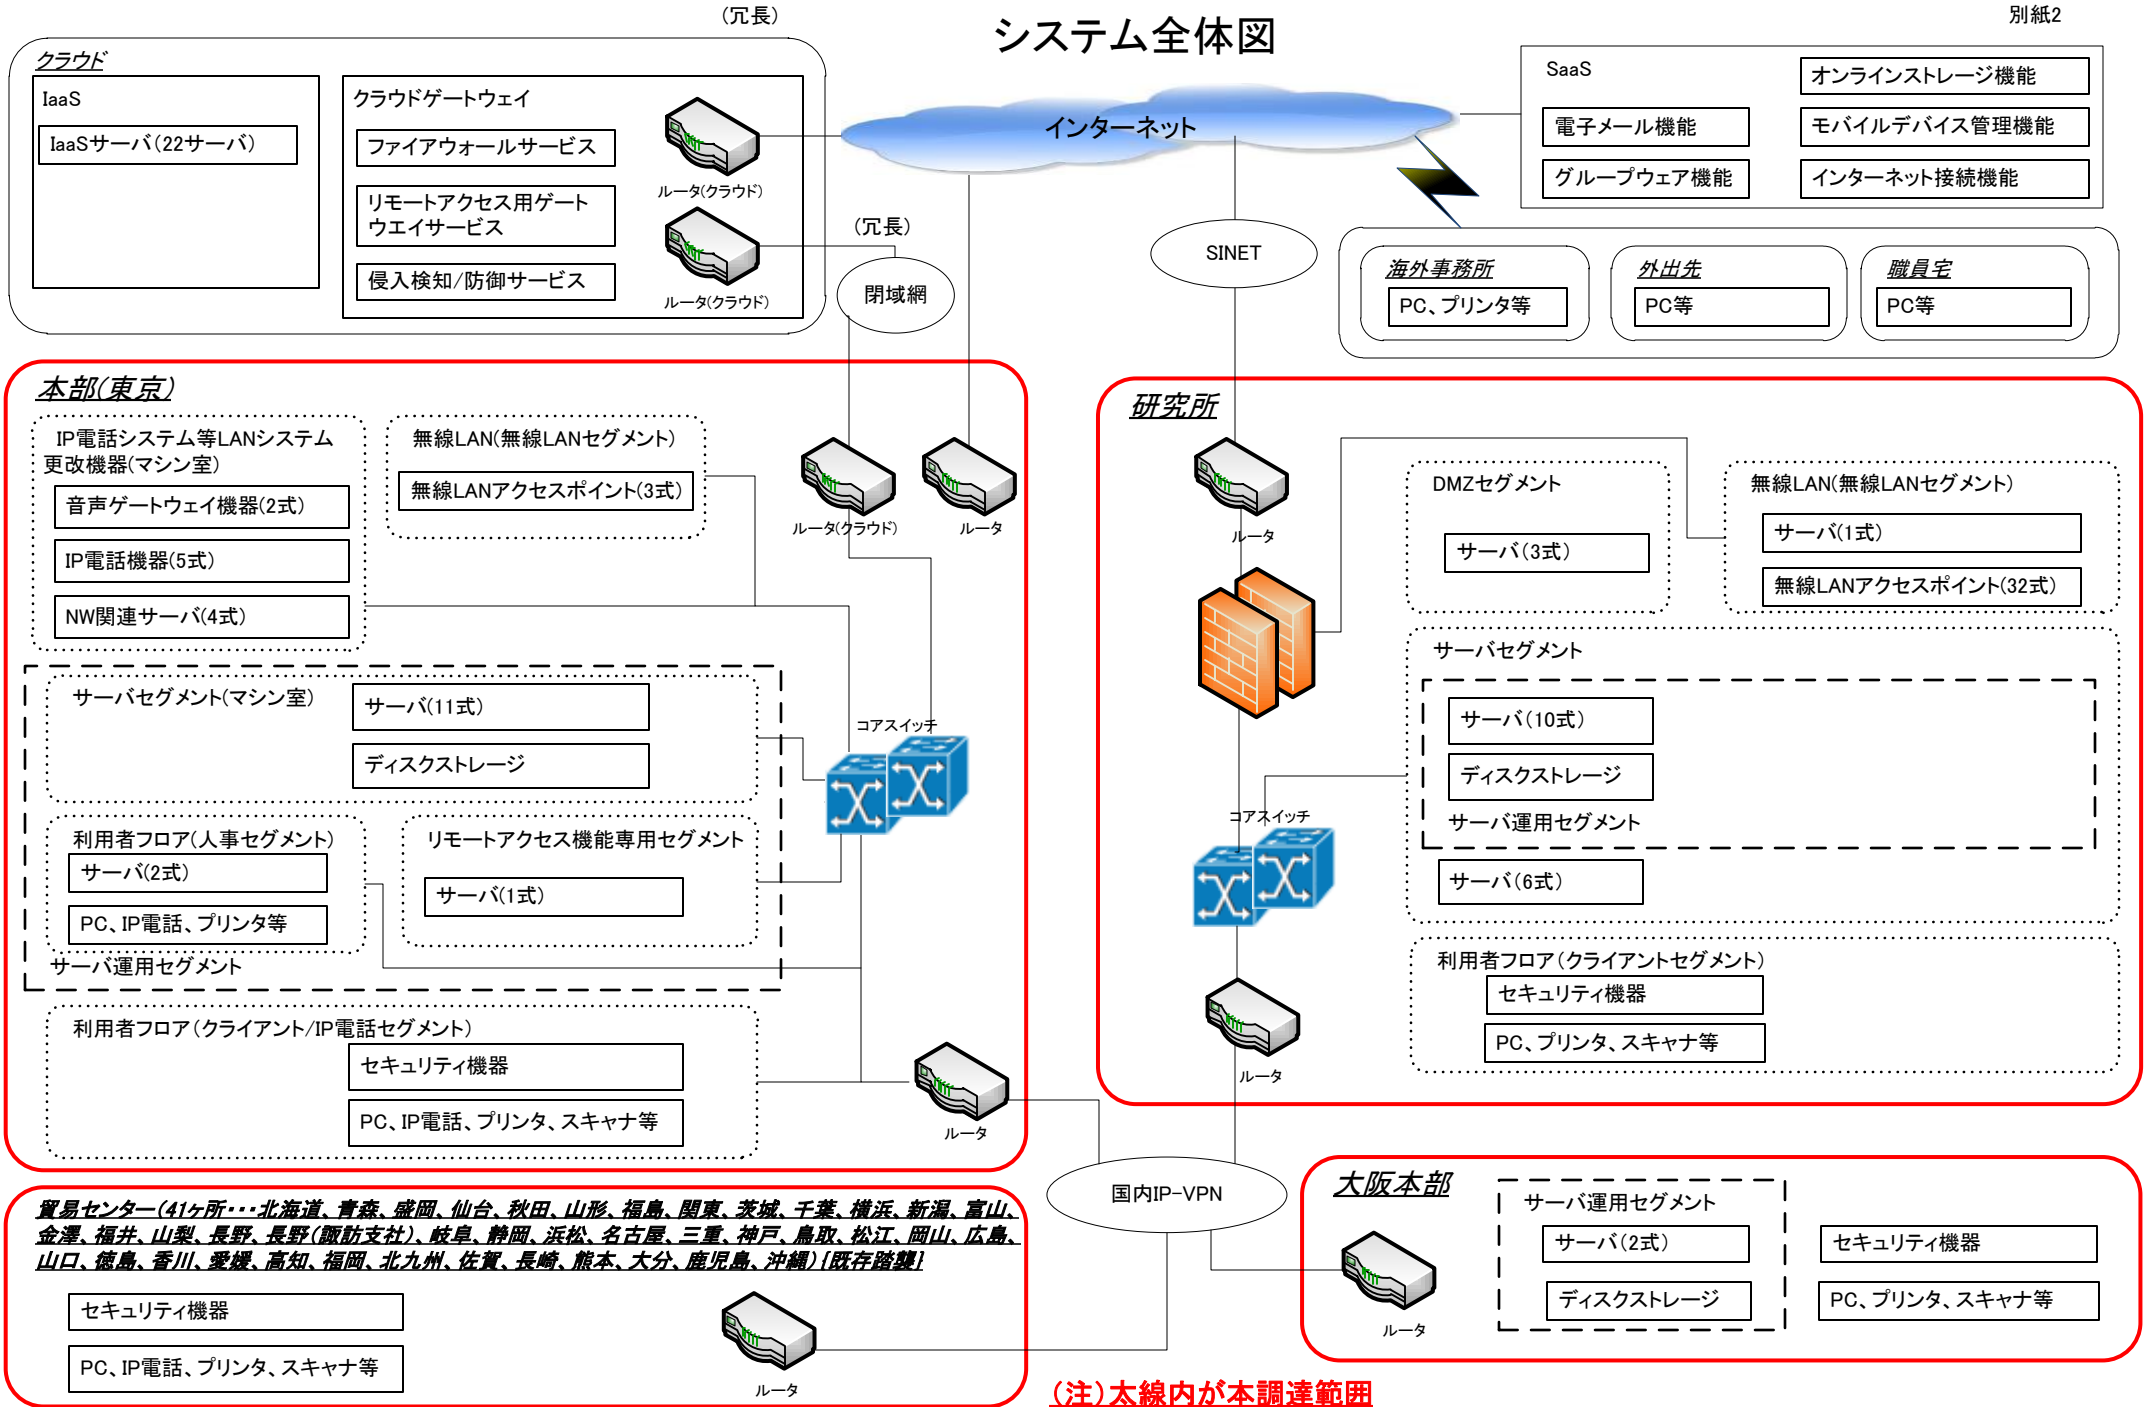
(冗長)

システム全体図

別紙2

クラウド

IaaS

IaaSサーバ(22サーバ)

クラウドゲートウェイ

ファイアウォールサービス

リモートアクセス用ゲートウエイサービス

侵入検知/防御サービス

ルータ(クラウド)

ルータ(クラウド)

(冗長)

インターネット

閉域網

SINET

SaaS

オンラインストレージ機能

電子メール機能

モバイルデバイス管理機能

グループウェア機能

インターネット接続機能

海外事務所

PC、プリンタ等

外出先

PC等

職員宅

PC等

本部(東京)

IP電話システム等LANシステム更改機器(マシン室)

音声ゲートウェイ機器(2式)

IP電話機器(5式)

NW関連サーバ(4式)

無線LAN(無線LANセグメント)

無線LANアクセスポイント(3式)

ルータ(クラウド)

ルータ

サーバセグメント(マシン室)

サーバ(11式)

ディスクストレージ

コアスイッチ

利用者フロア(人事セグメント)

サーバ(2式)

PC、IP電話、プリンタ等

リモートアクセス機能専用セグメント

サーバ(1式)

サーバ運用セグメント

利用者フロア(クライアント/IP電話セグメント)

セキュリティ機器

PC、IP電話、プリンタ、スキャナ等

ルータ

研究所

ルータ

DMZセグメント

サーバ(3式)

無線LAN(無線LANセグメント)

サーバ(1式)

無線LANアクセスポイント(32式)

サーバセグメント

サーバ(10式)

ディスクストレージ

サーバ運用セグメント

コアスイッチ

サーバ(6式)

利用者フロア(クライアントセグメント)

セキュリティ機器

PC、プリンタ、スキャナ等

ルータ

国内IP-VPN

貿易センター(41ヶ所・・・北海道、青森、盛岡、仙台、秋田、山形、福島、関東、茨城、千葉、横浜、新潟、富山、金澤、福井、山梨、長野、長野(諏訪支社)、岐阜、静岡、浜松、名古屋、三重、神戸、鳥取、松江、岡山、広島、山口、徳島、香川、愛媛、高知、福岡、北九州、佐賀、長崎、熊本、大分、鹿児島、沖縄)[既存踏襲]

セキュリティ機器

PC、IP電話、プリンタ、スキャナ等

ルータ

大阪本部

サーバ運用セグメント

サーバ(2式)

ディスクストレージ

ルータ

セキュリティ機器

PC、プリンタ、スキャナ等

(注)太線内が本調達範囲